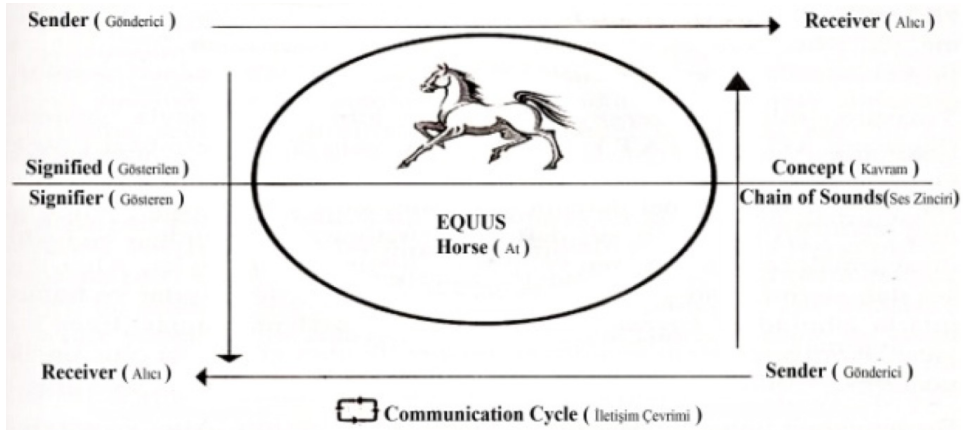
Sender ( Gönderici )

Receiver ( Alıcı )

Signified ( Gösterilen )

Signifier ( Gösteren )

Concept ( Kavram )

Chain of Sounds(Ses Zinciri)

EQUUS
Horse ( At )

Receiver ( Alıcı )

Sender ( Gönderici )

Communication Cycle ( İletişim Çevrimi )